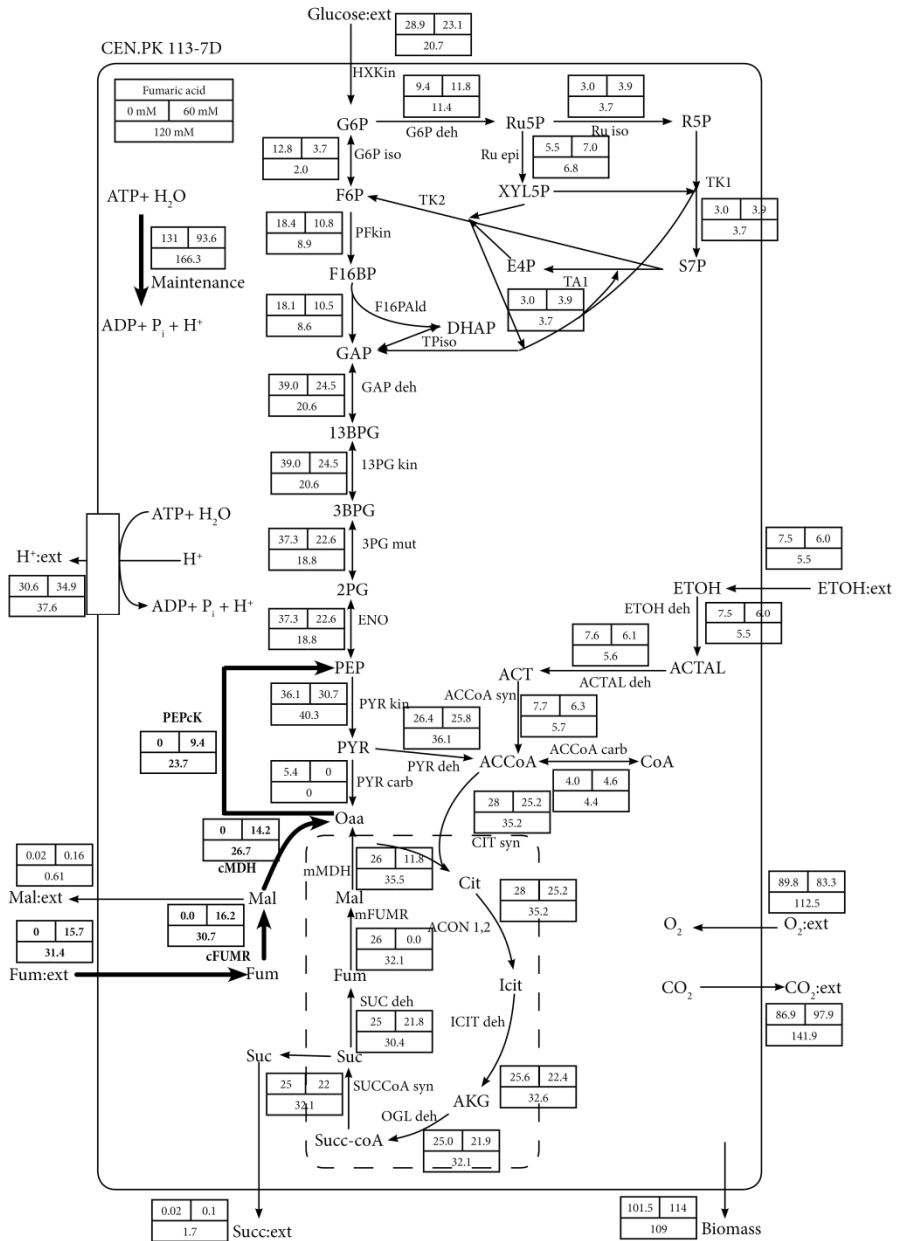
Glucose:ext

| 28.9 | 23.1 |
|---|---|
| 20.7 | |

CEN.PK 113-7D

| Fumaric acid | |
|---|---|
| 0 mM | 60 mM |
| 120 mM | |

HXKin

G6P

| 9.4 | 11.8 |
|---|---|
| 11.4 | |

G6P deh

Ru5P

| 3.0 | 3.9 |
|---|---|
| 3.7 | |

Ru iso

R5P

| 12.8 | 3.7 |
|---|---|
| 2.0 | |

G6P iso

Ru epi

| 5.5 | 7.0 |
|---|---|
| 6.8 | |

XYL5P

TK1

F6P

TK2

| 3.0 | 3.9 |
|---|---|
| 3.7 | |

ATP+ $H_2O$

| 18.4 | 10.8 |
|---|---|
| 8.9 | |

PFkin

| 131 | 93.6 |
|---|---|
| 166.3 | |

Maintenance

E4P

S7P

F16BP

TA1

| 18.1 | 10.5 |
|---|---|
| 8.6 | |

F16PAld

| 3.0 | 3.9 |
|---|---|
| 3.7 | |

$ADP+ P_i + H^+$

DHAP

GAP

TPiso

| 39.0 | 24.5 |
|---|---|
| 20.6 | |

GAP deh

13BPG

| 39.0 | 24.5 |
|---|---|
| 20.6 | |

13PG kin

3BPG

ATP+ $H_2O$

$H^+$:ext

$H^+$

| 37.3 | 22.6 |
|---|---|
| 18.8 | |

3PG mut

| 7.5 | 6.0 |
|---|---|
| 5.5 | |

| 30.6 | 34.9 |
|---|---|
| 37.6 | |

$ADP+ P_i + H^+$

2PG

ETOH

ETOH:ext

ETOH deh

| 37.3 | 22.6 |
|---|---|
| 18.8 | |

ENO

| 7.5 | 6.0 |
|---|---|
| 5.5 | |

| 7.6 | 6.1 |
|---|---|
| 5.6 | |

PEP

ACT

ACTAL

ACTAL deh

PEPcK

| 36.1 | 30.7 |
|---|---|
| 40.3 | |

PYR kin

ACCoA syn

| 0 | 9.4 |
|---|---|
| 23.7 | |

| 26.4 | 25.8 |
|---|---|
| 36.1 | |

| 7.7 | 6.3 |
|---|---|
| 5.7 | |

PYR

PYR deh

ACCoA

ACCoA carb

CoA

| 5.4 | 0 |
|---|---|
| 0 | |

PYR carb

| 4.0 | 4.6 |
|---|---|
| 4.4 | |

| 28 | 25.2 |
|---|---|
| 35.2 | |

| 0 | 14.2 |
|---|---|
| 26.7 | |

Oaa

CIT syn

cMDH

| 0.02 | 0.16 |
|---|---|
| 0.61 | |

mMDH

| 26 | 11.8 |
|---|---|
| 35.5 | |

Cit

| 28 | 25.2 |
|---|---|
| 35.2 | |

| 89.8 | 83.3 |
|---|---|
| 112.5 | |

Mal:ext

Mal

Mal

mFUMR

| 0.0 | 16.2 |
|---|---|
| 30.7 | |

ACON 1,2

$O_2$

$O_2$:ext

| 0 | 15.7 |
|---|---|
| 31.4 | |

| 26 | 0.0 |
|---|---|
| 32.1 | |

cFUMR

Fum:ext

Fum

Fum

Icit

$CO_2$

$CO_2$:ext

SUC deh

| 25 | 21.8 |
|---|---|
| 30.4 | |

ICIT deh

| 86.9 | 97.9 |
|---|---|
| 141.9 | |

Suc

Suc

| 25 | 22 |
|---|---|
| 32.1 | |

SUCCoA syn

| 25.6 | 22.4 |
|---|---|
| 32.6 | |

AKG

OGL deh

Succ-coA

| 25.0 | 21.9 |
|---|---|
| 32.1 | |

| 0.02 | 0.1 |
|---|---|
| 1.7 | |

Succ:ext

| 101.5 | 114 |
|---|---|
| 109 | |

Biomass